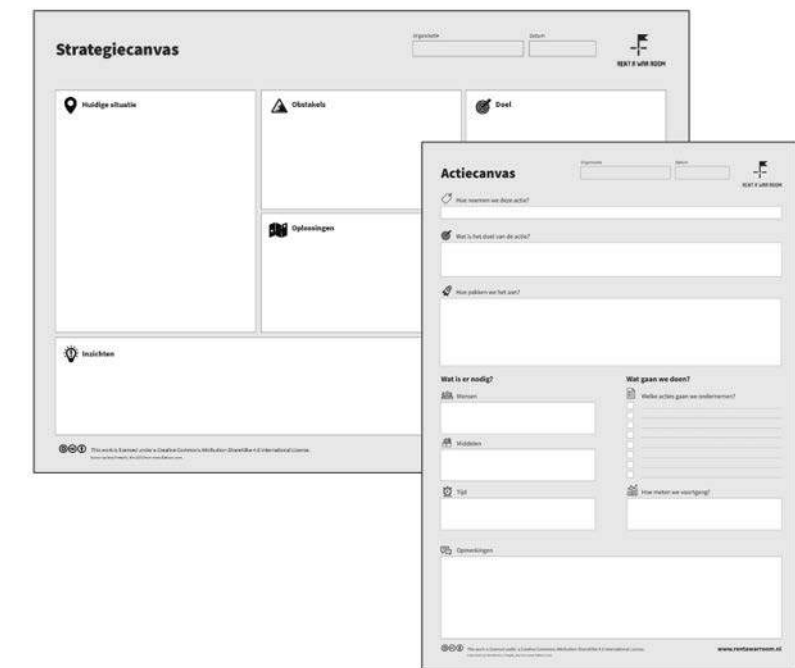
Strategiecanvas

Organisatie

Datum

RENT A WAR ROOM

Huidige situatie

Obstakels

Doel

Oplossingen

Inzichten

This work is licensed under a Creative Commons Attribution-ShareAlike 4.0 International License.

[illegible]

Actiecanvas

Organisatie

Datum

RENT A WAR ROOM

Hoe noemen we deze actie?

Wat is het doel van de actie?

Hoe pakken we het aan?

Wat is er nodig?

Mensen

Middelen

Tijd

Wat gaan we doen?

Welke acties gaan we ondernemen?

Hoe meten we voortgang?

Opmerkingen

This work is licensed under a Creative Commons Attribution-ShareAlike 4.0 International License.

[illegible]

www.rentawarroom.nl